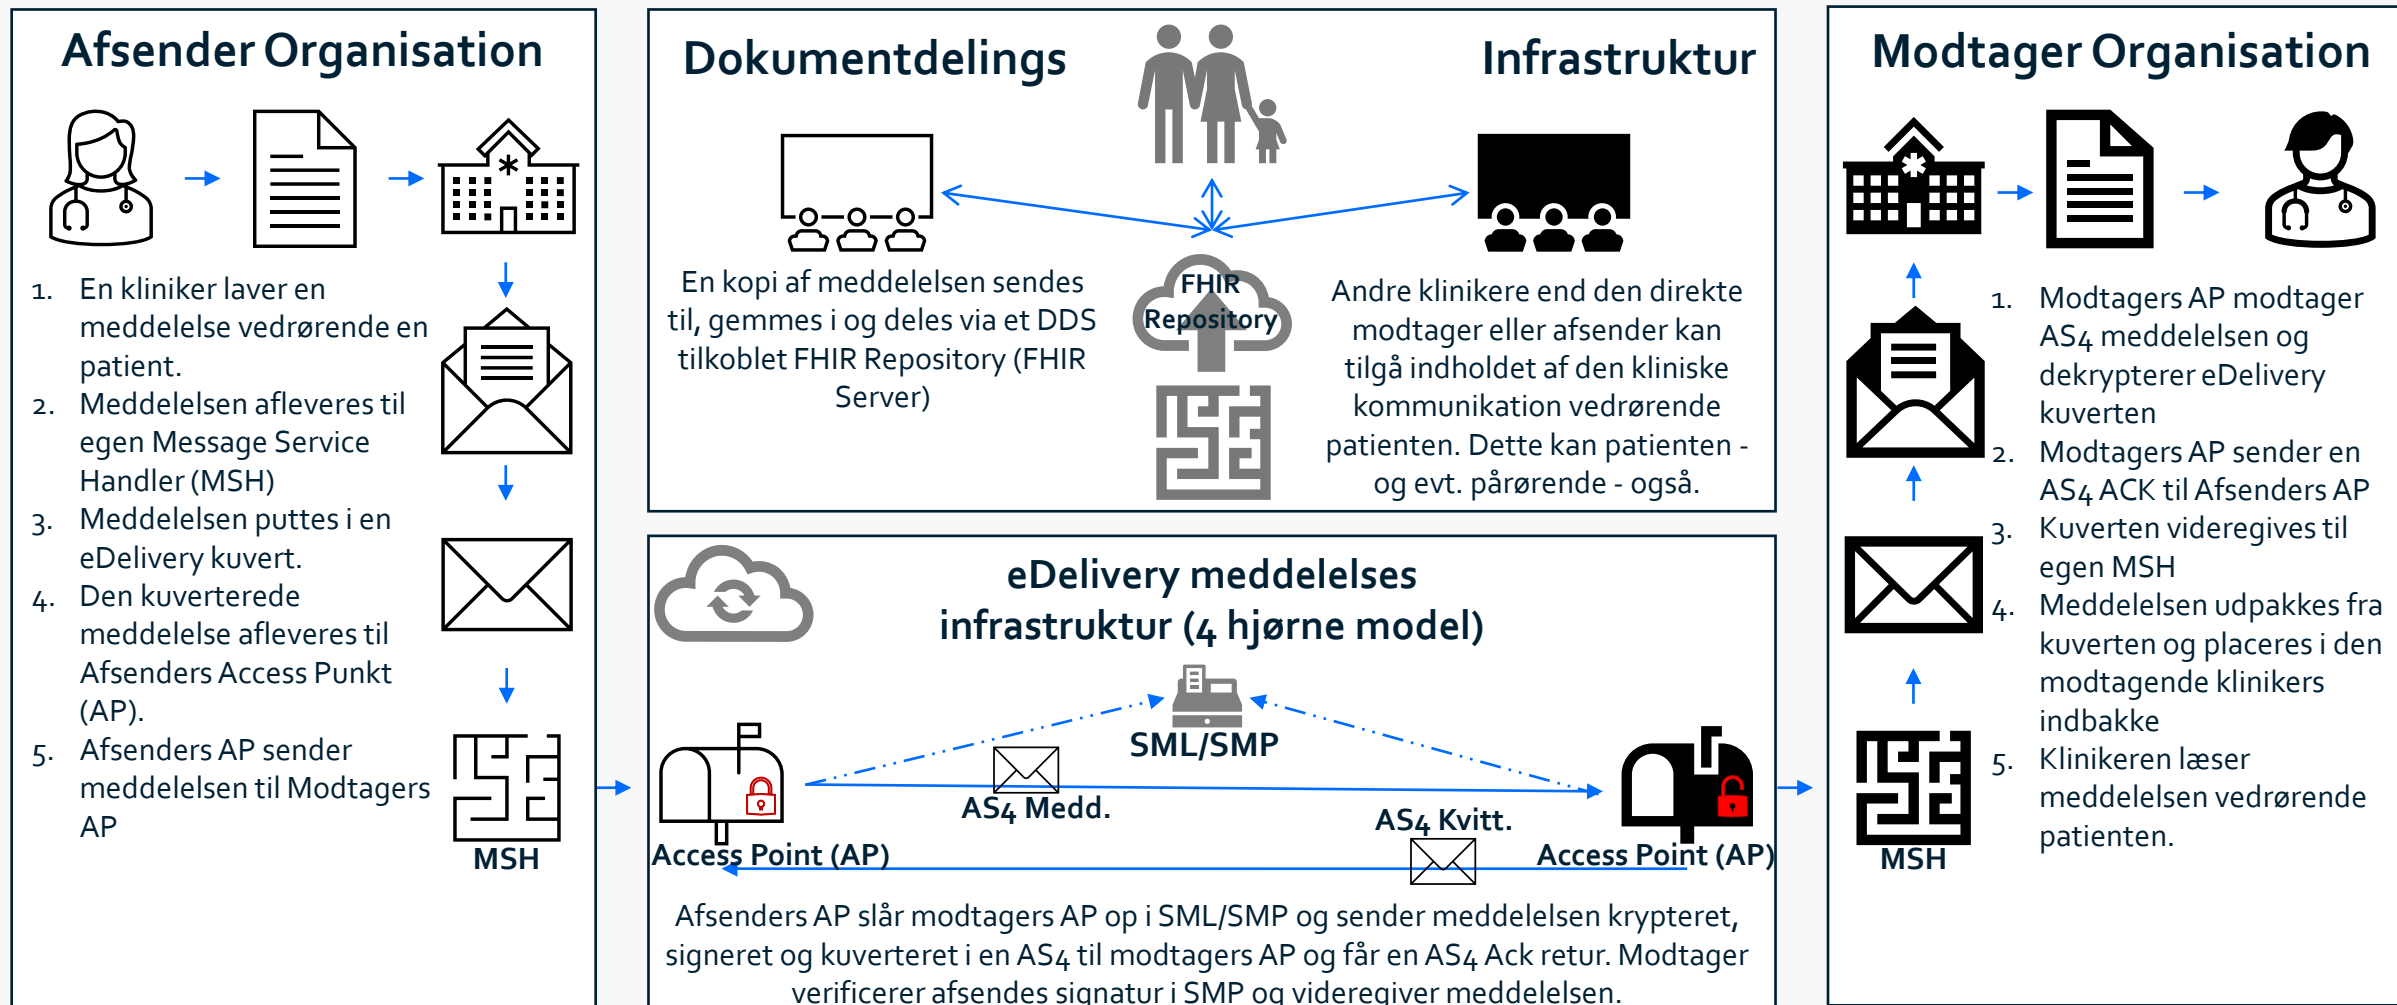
Afsender Organisation

1. En kliniker laver en meddelelse vedrørende en patient.
2. Meddelelsen afleveres til egen Message Service Handler (MSH)
3. Meddelelsen puttes i en eDelivery kuvert.
4. Den kuverterede meddelelse afleveres til Afsenders Access Punkt (AP).
5. Afsenders AP sender meddelelsen til Modtagers AP

MSH

Dokumentdelings Infrastruktur

En kopi af meddelelsen sendes til, gemmes i og deles via et DDS tilkoblet FHIR Repository (FHIR Server)

FHIR Repository

Andre klinikere end den direkte modtager eller afsender kan tilgå indholdet af den kliniske kommunikation vedrørende patienten. Dette kan patienten - og evt. pårørende - også.

eDelivery meddelelses infrastruktur (4 hjørne model)

SML/SMP

AS4 Medd.

AS4 Kvitt.

Access Point (AP)

Access Point (AP)

Afsenders AP slår modtagers AP op i SML/SMP og sender meddelelsen krypteret, signeret og kuverteret i en AS4 til modtagers AP og får en AS4 Ack retur. Modtager verificerer afsendes signatur i SMP og videregiver meddelelsen.

Modtager Organisation

1. Modtagers AP modtager AS4 meddelelsen og dekrypterer eDelivery kuverten
2. Modtagers AP sender en AS4 ACK til Afsenders AP
3. Kuverten videregives til egen MSH
4. Meddelelsen udpakkes fra kuverten og placeres i den modtagende klinikers indbakke
5. Klinikeren læser meddelelsen vedrørende patienten.

MSH